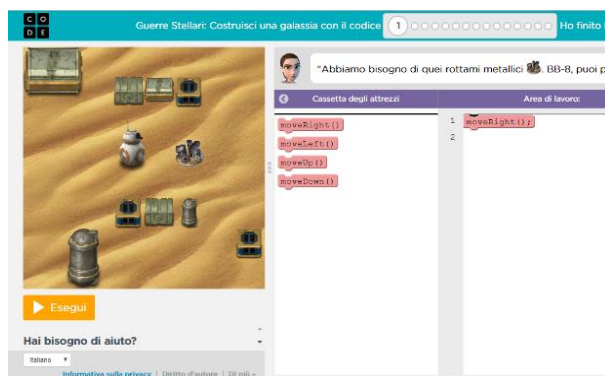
C O
D E

Guerre Stellari: Costruisci una galassia con il codice 1 Ho finito

"Abbiamo bisogno di quei rottami metallici. BB-8, puoi p

Cassetta degli attrezzi

Area di lavoro:

moveRight()
moveLeft()
moveUp()
moveDown()

1 moveRight();
2

Esegui

Hai bisogno di aiuto?

Italiano

Informativa sulla privacy | Diritto d'autore | Di più